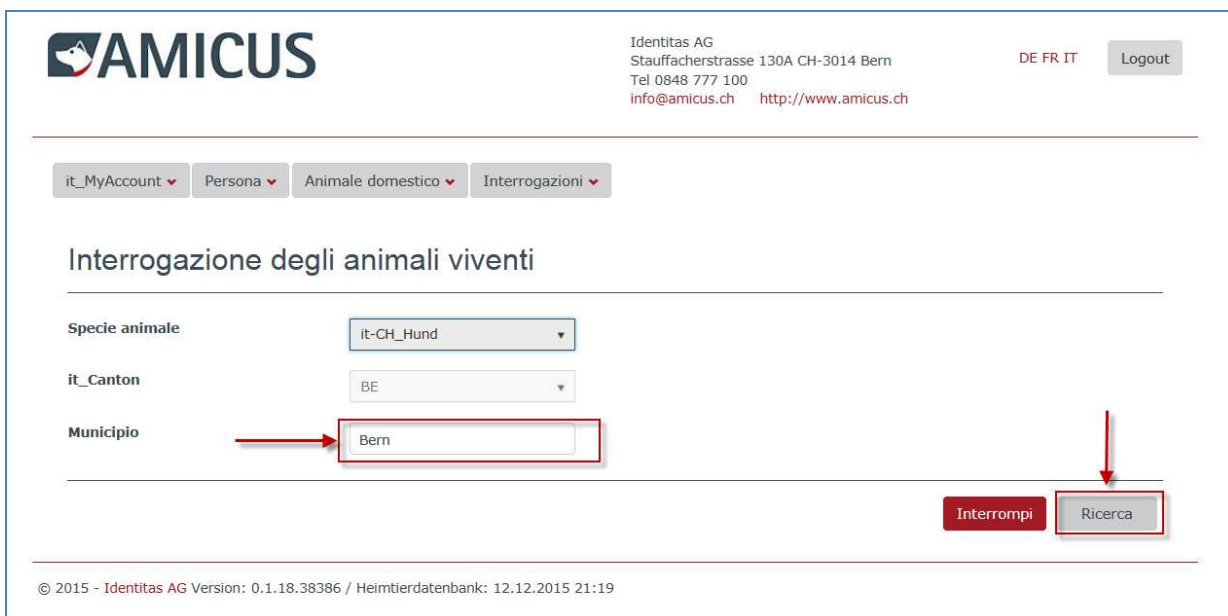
AMICUS

Identitas AG
Stauffacherstrasse 130A CH-3014 Bern
Tel 0848 777 100
info@amicus.ch http://www.amicus.ch

DE FR IT

Logout

it_MyAccount Persona Animale domestico Interrogazioni

Interrogazione degli animali viventi

| | |
|---|---|
| Specie animale | it-CH_Hund |
| it_Canton | BE |
| Municipio | Bern |

Interrompi Ricerca

© 2015 - Identitas AG Version: 0.1.18.38386 / Heimtierdatenbank: 12.12.2015 21:19